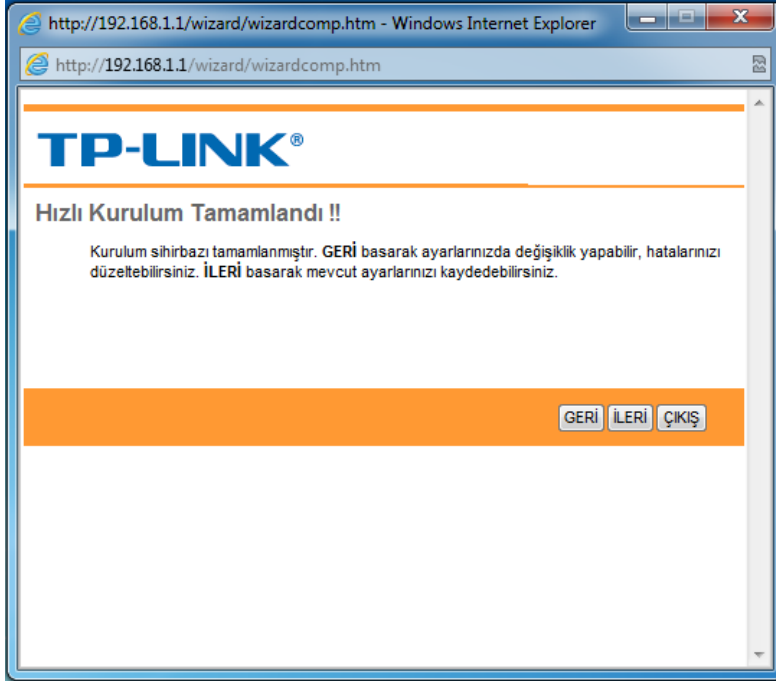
http://192.168.1.1/wizard/wizardcomp.htm - Windows Internet Explorer

http://192.168.1.1/wizard/wizardcomp.htm

TP-LINK®

Hızlı Kurulum Tamamlandı !!

Kurulum sihirbazı tamamlanmıştır. GERİ basarak ayarlarınızda değişiklik yapabilir, hatalarınızı düzeltebilirsiniz. İLERİ basarak mevcut ayarlarınızı kaydedebilirsiniz.

GERİ İLERİ ÇIKIŞ